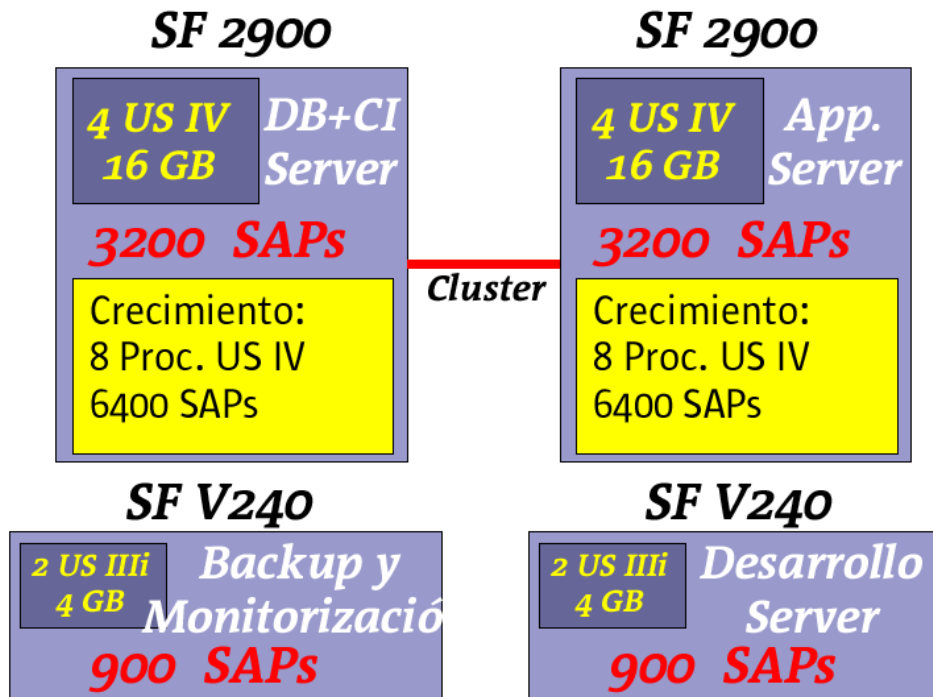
SF 2900

4 US IV
16 GB

DB+CI
Server

3200 SAPs

Crecimiento:
8 Proc. US IV
6400 SAPs

Cluster

SF 2900

4 US IV
16 GB

App.
Server

3200 SAPs

Crecimiento:
8 Proc. US IV
6400 SAPs

SF V240

2 US IIIi
4 GB

Backup y
Monitorizació

900 SAPs

SF V240

2 US IIIi
4 GB

Desarrollo
Server

900 SAPs